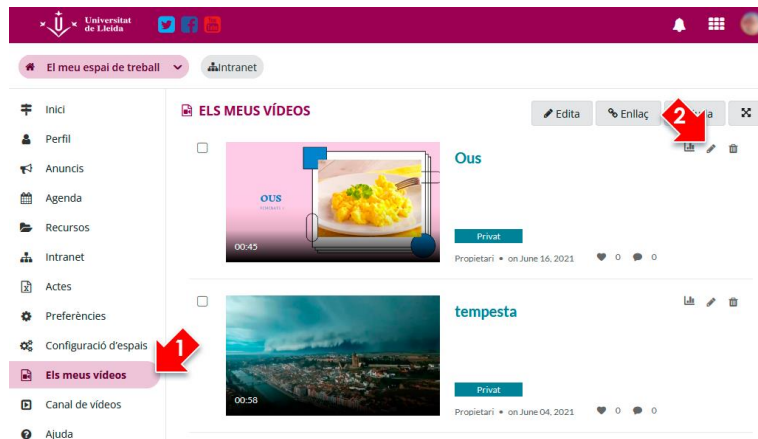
Universitat de Lleida

El meu espai de treball

Intranet

Inici
Perfil
Anuncis
Agenda
Recursos
Intranet
Actes
Preferències
Configuració d'espais
Els meus vídeos
Canal de vídeos
Ajuda

ELS MEUS VÍDEOS

Edita
Enllaç
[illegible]a

2

1

OUS

00:45

Ous

Privat

Propietari • on June 16, 2021 0 0

00:58

tempesta

Privat

Propietari • on June 04, 2021 0 0